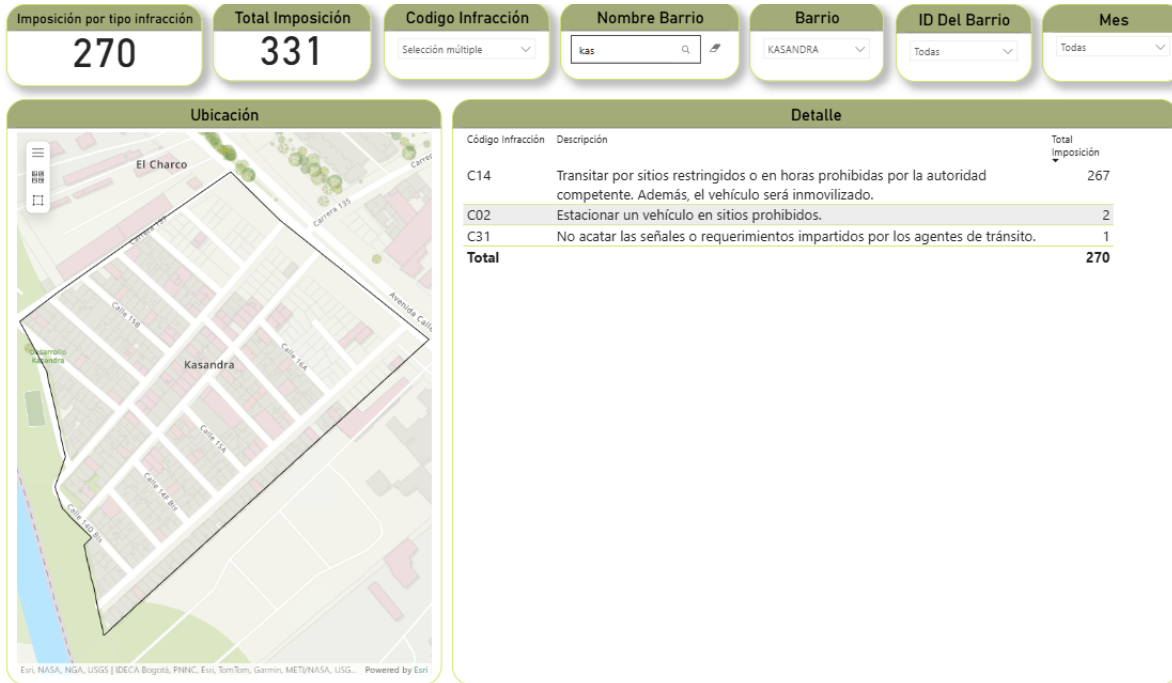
Imposición por tipo infracción
270

Total Imposición
331

Codigo Infracción
Selección múltiple

Nombre Barrio
kas

Barrio
KASANDRA

ID Del Barrio
Todas

Mes
Todas

Ubicación

El Charco
Carrera 135
Carrera
Avenida Calle
Calle 158
Desarrollo Kasandra
Kasandra
Calle 164
Calle 154
Calle 148 Bis
Calle 140 Bis

Esri, NASA, NGA, USGS | IDECA Bogotá, PNNC, Esri, TomTom, Garmin, METI/NASA, USG... Powered by Esri

Detalle

| Código Infracción | Descripción | Total Imposición |
|---|---|---|
| C14 | Transitar por sitios restringidos o en horas prohibidas por la autoridad competente. Además, el vehículo será inmovilizado. | 267 |
| C02 | Estacionar un vehículo en sitios prohibidos. | 2 |
| C31 | No acatar las señales o requerimientos impartidos por los agentes de tránsito. | 1 |
| Total | | 270 |